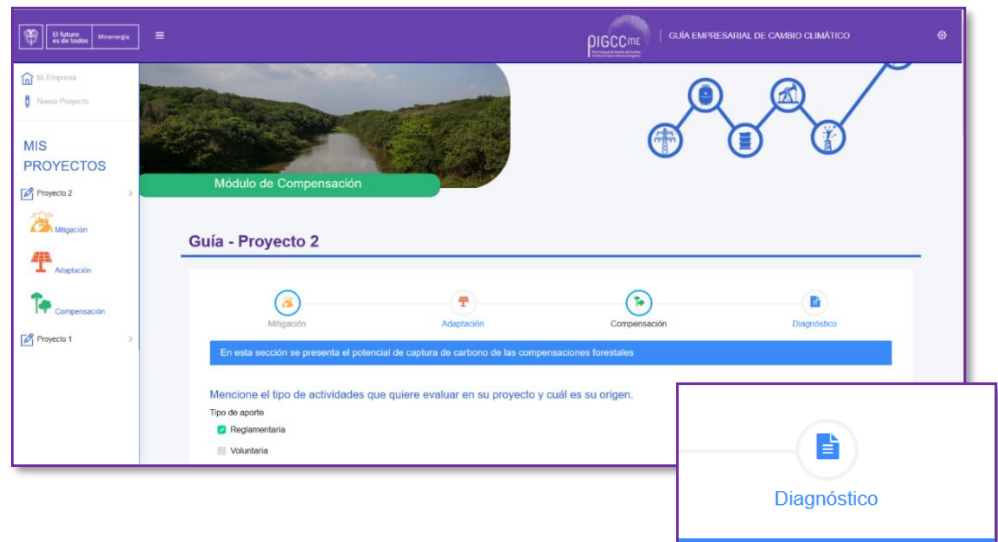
El futuro es de todos | Minenergía

PIGCCme

GUÍA EMPRESARIAL DE CAMBIO CLIMÁTICO

M. Empresa

Nuevo Proyecto

MIS PROYECTOS

Proyecto 2

Mitigación

Adaptación

Compensación

Proyecto 1

Módulo de Compensación

Guía - Proyecto 2

Mitigación

Adaptación

Compensación

Diagnóstico

En esta sección se presenta el potencial de captura de carbono de las compensaciones forestales

Mencione el tipo de actividades que quiere evaluar en su proyecto y cuál es su origen.

Tipo de aporte

Reglamentaria

Voluntaria

Diagnóstico